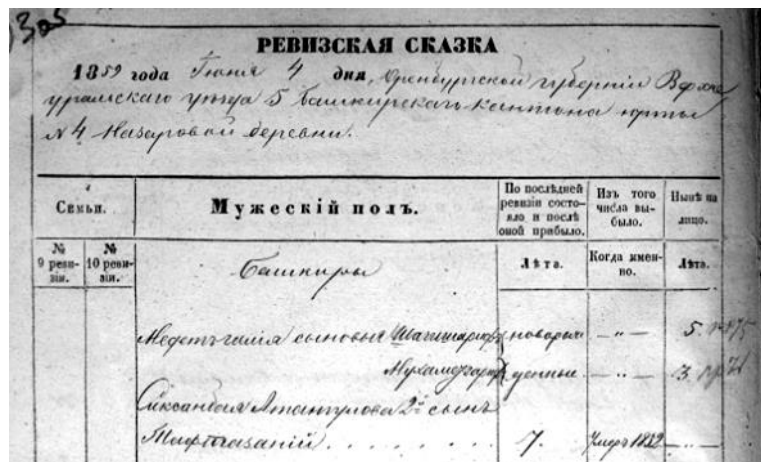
305

РЕВИЗСКАЯ СКАЗКА

1859 года Iюня 4 дня, Оренбургской губернiи Уфа- уральскаго уѣзда 5 башкирскаго кантона юрты № 4 Назаровой деревни.

| Семьи. | | Мужескiй полъ. | По послѣдней ревизiи состояло и послѣ оной прибыло. | Изъ того числа выбыло. | Нынѣ на лицо. |
|---|---|---|---|---|---|
| № 9 ревизiи. | № 10 ревизiи. | | Лѣта. | Когда именно. | Лѣта. |
| | | Башкиры | | | |
| | | Медетъгалея сыновье Шагимарданъ новорож. | — | — | 5. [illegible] |
| | | Мухаметъ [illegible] денные | — | — | 3. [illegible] |
| | | Сиксандея Атангулова 2ᵒⁱ сынъ | | | |
| | | Мухтасамий . . . . . . . . | 7. | Умеръ 1852 | — |